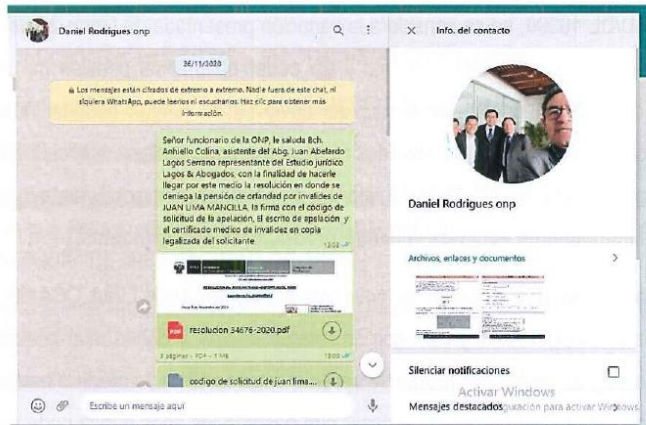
Daniel Rodrigues onp

26/11/2020

Los mensajes están cifrados de extremo a extremo. Nadie fuera de este chat, ni siquiera WhatsApp, puede leerlos ni escucharlos. Haz clic para obtener más información.

Señor funcionario de la ONP, le saluda Bch. Anhiello Colina, asistente del Abg. Juan Abelardo Lagos Serrano representante del Estudio jurídico Lagos & Abogados, con la finalidad de hacerle llegar por este medio la resolución en donde se deniega la pensión de orfandad por invalidez de JUAN LIMA MANCILLA, la firma con el código de solicitud de la apelación, El escrito de apelación y el certificado medico de invalidez en copia legalizada del solicitante 12:08

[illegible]

PDF resolucion 34676-2020.pdf

3 páginas • PDF • 1 MB 12:08

codigo de solicitud de juan lima...

Escribe un mensaje aquí

Info. del contacto

Daniel Rodrigues onp

Archivos, enlaces y documentos

Silenciar notificaciones

Mensajes destacados

Activar Windows
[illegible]guración para activar Windows.